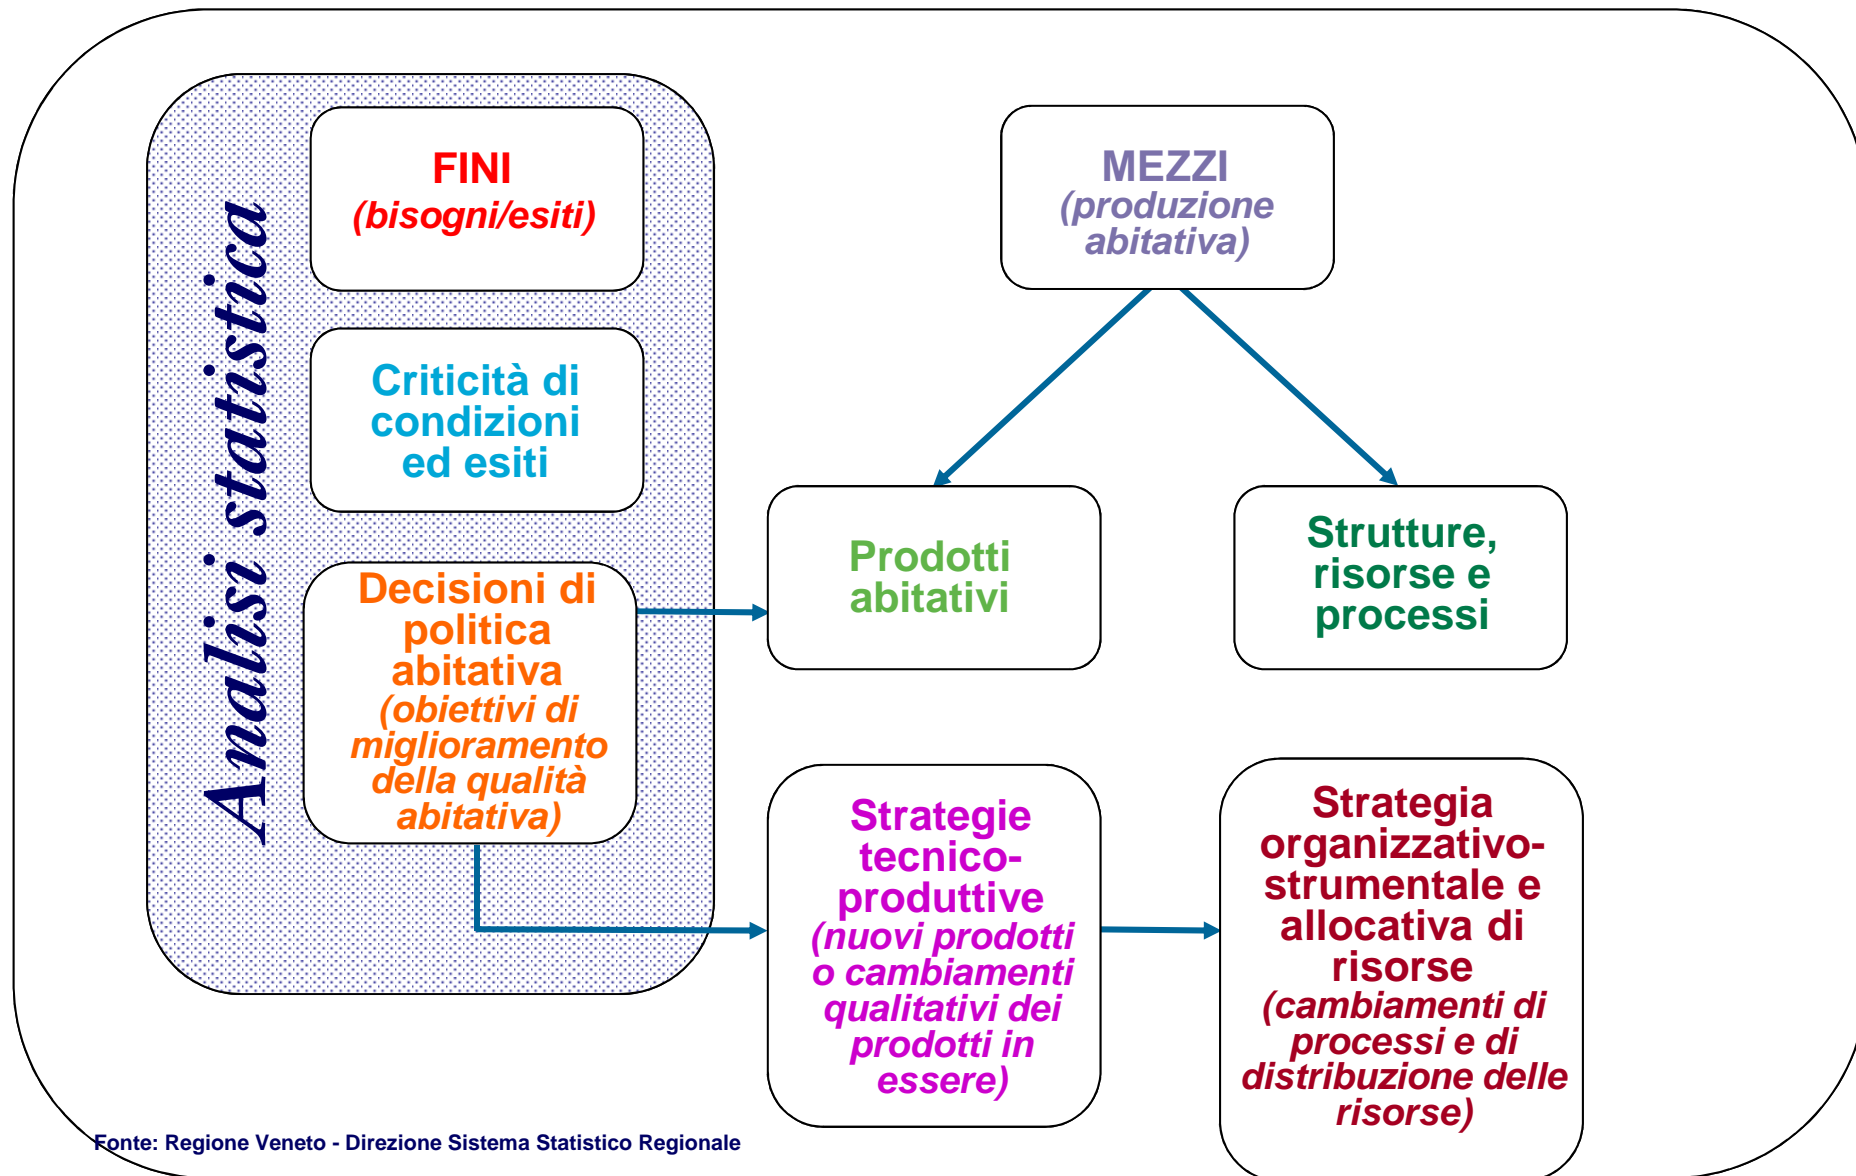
Analisi statistica

FINI
(bisogni/esiti)

Criticità di condizioni ed esiti

Decisioni di politica abitativa
(obiettivi di miglioramento della qualità abitativa)

MEZZI
(produzione abitativa)

Prodotti abitativi

Strutture, risorse e processi

Strategie tecnico-produttive
(nuovi prodotti o cambiamenti qualitativi dei prodotti in essere)

Strategia organizzativo-strumentale e allocativa di risorse
(cambiamenti di processi e di distribuzione delle risorse)

Fonte: Regione Veneto - Direzione Sistema Statistico Regionale